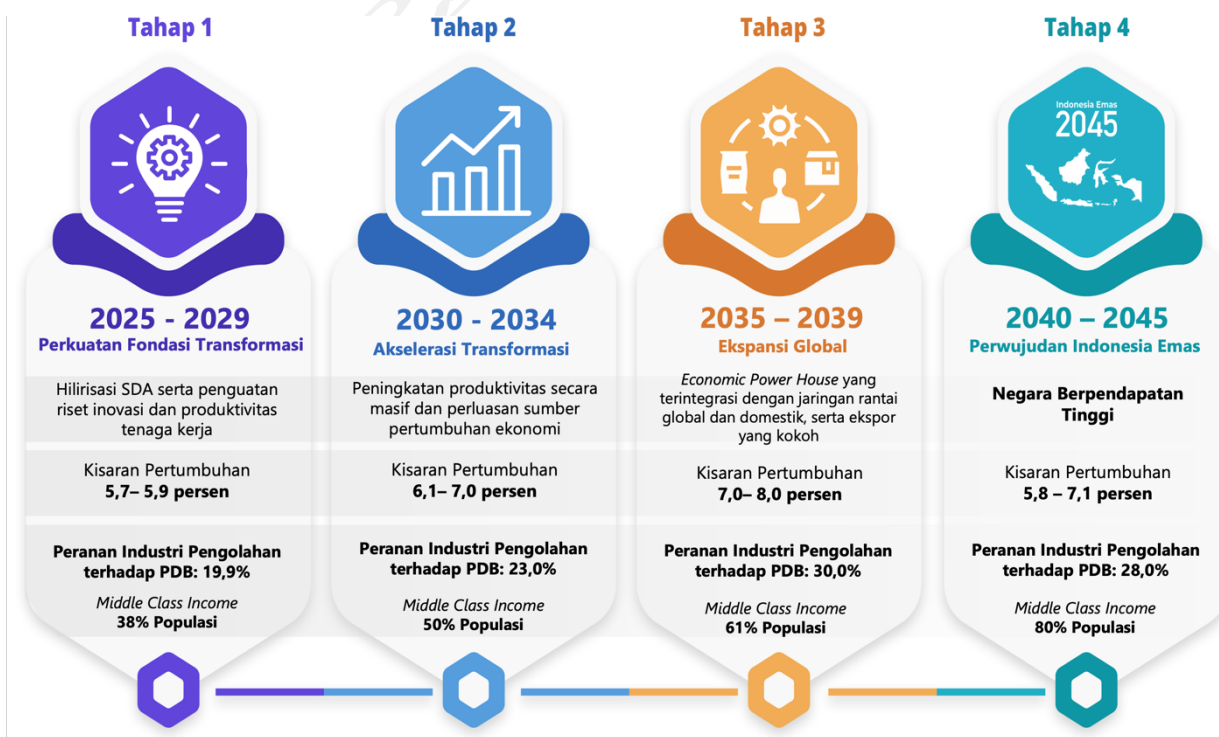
Tahap 1

2025 - 2029
Perkuatan Fondasi Transformasi

Hilirisasi SDA serta penguatan riset inovasi dan produktivitas tenaga kerja

Kisaran Pertumbuhan
5,7– 5,9 persen

Peranan Industri Pengolahan terhadap PDB: 19,9%

Middle Class Income
38% Populasi

Tahap 2

2030 - 2034
Akselerasi Transformasi

Peningkatan produktivitas secara masif dan perluasan sumber pertumbuhan ekonomi

Kisaran Pertumbuhan
6,1– 7,0 persen

Peranan Industri Pengolahan terhadap PDB: 23,0%

Middle Class Income
50% Populasi

Tahap 3

2035 – 2039
Ekspansi Global

Economic Power House yang terintegrasi dengan jaringan rantai global dan domestik, serta ekspor yang kokoh

Kisaran Pertumbuhan
7,0– 8,0 persen

Peranan Industri Pengolahan terhadap PDB: 30,0%

Middle Class Income
61% Populasi

Tahap 4

Indonesia Emas
2045

2040 – 2045
Perwujudan Indonesia Emas

Negara Berpendapatan Tinggi

Kisaran Pertumbuhan
5,8 – 7,1 persen

Peranan Industri Pengolahan terhadap PDB: 28,0%

Middle Class Income
80% Populasi